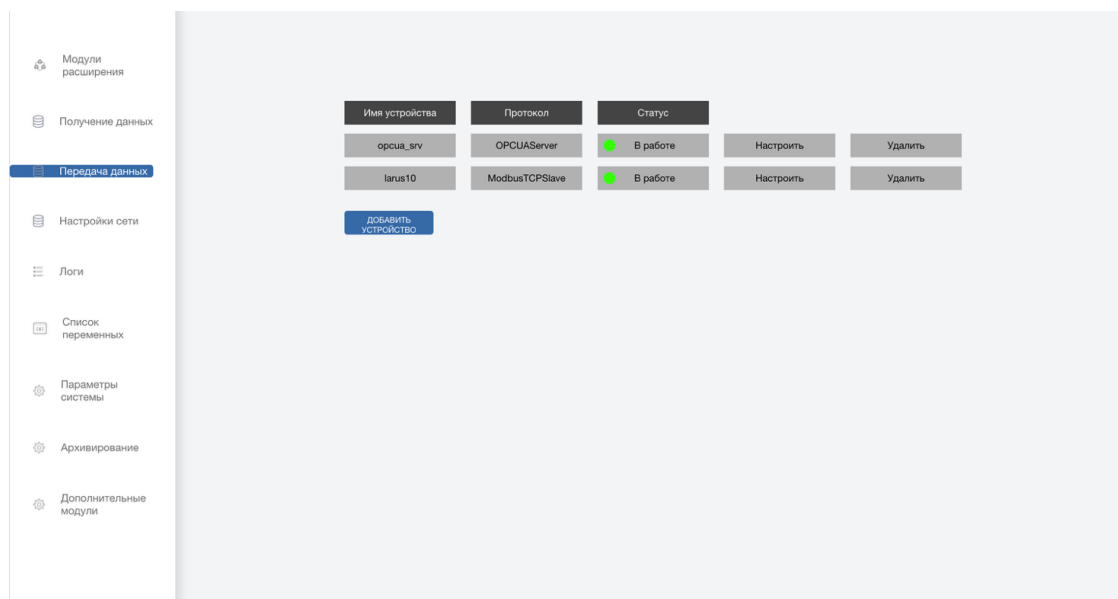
Модули расширения

Получение данных

Передача данных

Настройки сети

Логи

Список переменных

Параметры системы

Архивирование

Дополнительные модули

| Имя устройства | Протокол | Статус | | |
|---|---|---|---|---|
| opcua_srv | OPCUAServer | В работе | Настроить | Удалить |
| larus10 | ModbusTCPSlave | В работе | Настроить | Удалить |

ДОБАВИТЬ УСТРОЙСТВО